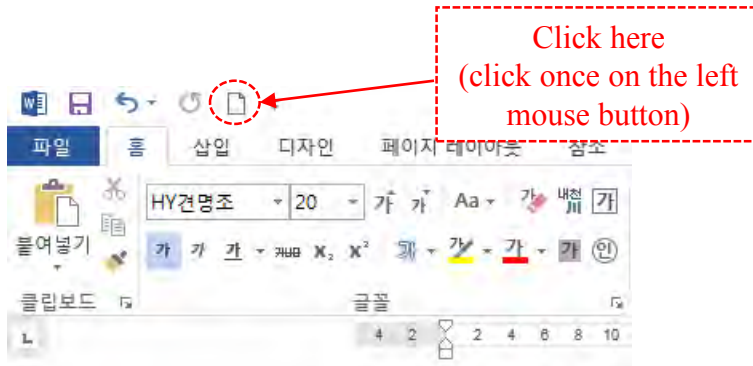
Click here
(click once on the left mouse button)

파일 홈 삽입 디자인 페이지 레이아웃 참조

HY견명조 20 가 가 Aa 가 내천 가

붙여넣기 가 가 가 가 $X_2$ $X^2$ 가 가 가 가 인

클립보드 글꼴

4 2 2 4 6 8 10